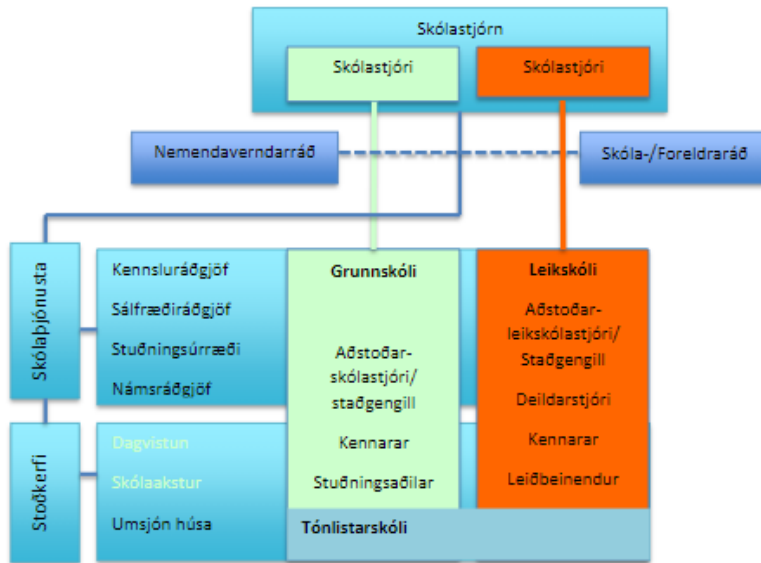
Skólastjórn

Skólastjóri

Skólastjóri

Nemendaverndarráð

Skóla-/Foreldraráð

Skólaþjónusta

Kennsluráðgjöf

Sálfræðiráðgjöf

Stuðningsúrræði

Námsráðgjöf

Stoðkerfi

Dagvistun

Skólaakstur

Umsjón húsa

Grunnskóli

Aðstoðar-skólastjóri/ staðgengill

Kennarar

Stuðningsaðilar

Leikskóli

Aðstoðar-leikskólastjóri/ Staðgengill

Deildarstjóri

Kennarar

Leiðbeinendur

Tónlistarskóli